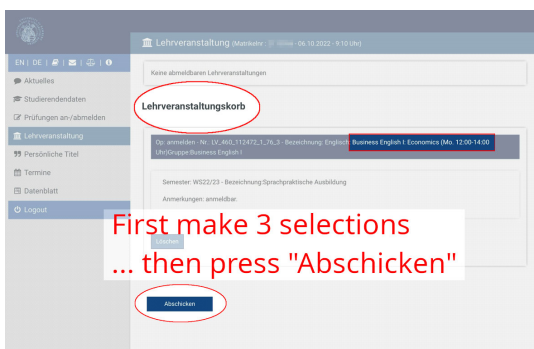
Lehrveranstaltung (Matrikelnr. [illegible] - 06.10.2022 - 9:10 Uhr)

EN | DE |

Aktuelles

Studierendendaten

Prüfungen an-/abmelden

Lehrveranstaltung

Persönliche Titel

Termine

Datenblatt

Logout

Keine abmeldbaren Lehrveranstaltungen

Lehrveranstaltungskorb

Op: anmelden - Nr.: LV_460_112472_1_76_3 - Bezeichnung: Englisch: Business English I: Economics (Mo. 12:00-14:00 Uhr)Gruppe:Business English I

Semester: WS22/23 - Bezeichnung:Sprachpraktische Ausbildung

Anmerkungen: anmeldbar.

Löschen

First make 3 selections
... then press "Abschicken"

Abschicken